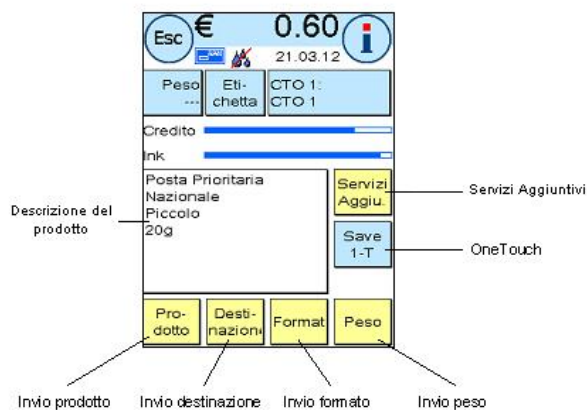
Esc € 0.60 i
21.03.12

Peso
---

Eti-
chetta

CTO 1:
CTO 1

Credito

Ink

Posta Prioritaria
Nazionale
Piccolo
20g

Servizi
Aggiu.

Save
1-T

Servizi Aggiuntivi

OneTouch

Descrizione del prodotto

Pro-
dotto

Desti-
nazion

Format

Peso

Invio prodotto

Invio destinazione

Invio formato

Invio peso